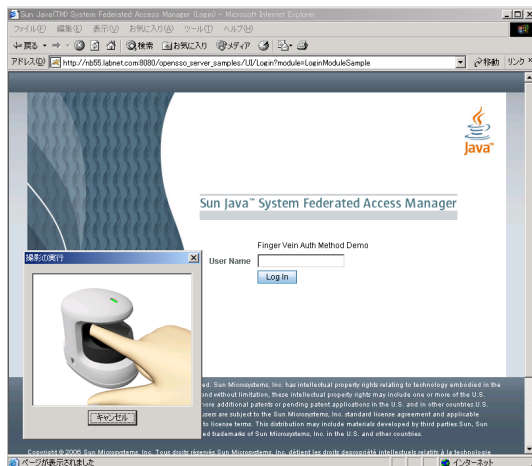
Sun Java(TM) System Federated Access Manager (Login) - Microsoft Internet Explorer

ファイル(F) 編集(E) 表示(V) お気に入り(A) ツール(T) ヘルプ(H)

戻る 検索 お気に入り メディア

アドレス(D) http://nb55.labnet.com:8080/opensso_server_samples/UI/Login?module=LoginModuleSample 移動 リンク

Java

Sun Java™ System Federated Access Manager

Finger Vein Auth Method Demo

User Name

Log In

撮影の実行

キャンセル

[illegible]ed. Sun Microsystems, Inc. has intellectual property rights relating to technology embodied in the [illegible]and without limitation, these intellectual property rights may include one or more of the U.S. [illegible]more additional patents or pending patent applications in the U.S. and in other countries.U.S. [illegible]users are subject to the Sun Microsystems, Inc. standard license agreement and applicable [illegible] to license terms. This distribution may include materials developed by third parties.Sun, Sun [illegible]ed trademarks of Sun Microsystems, Inc. in the U.S. and other countries.

Copyright © 2006 Sun Microsystems, Inc. Tous droits réservés.Sun Microsystems, Inc. détient les droits de propriété intellectuels relatifs à la technologie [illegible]

ページが表示されました

インターネット